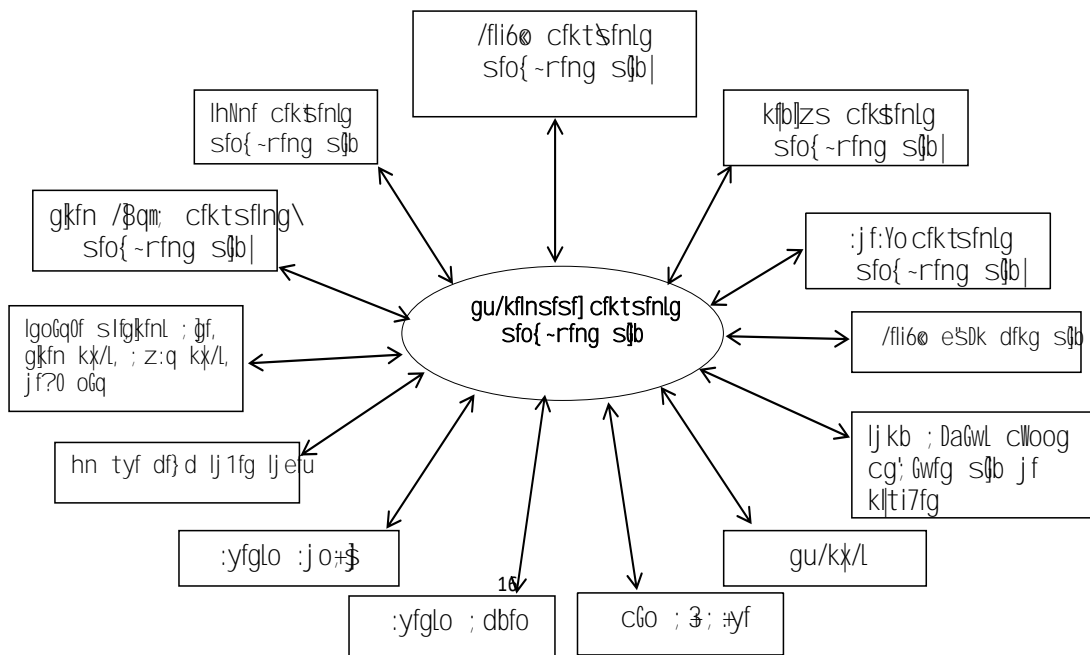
/fli6« cfktsfnlg
sfo{~rfng s]lb|

lhNnf cfktsfnlg
sfo{~rfng s]lb

kfb]lzs cfktsfnlg
sfo{~rfng s]lb|

gk]fn /]8qm; cfktsflng\
sfo{~rfng s]lb|

:jf:Yo cfktsfnlg
sfo{~rfng s]lb|

gu/kflnsfsf] cfktsfnlg
sfo{~rfng s]lb

/fli6« e"SDk dfkg s]lb

lgoGq0f sIf gk]fnL ;]gf, gk]fn k|x/L, ; z:q k|x/L, jf?0f oGq

lj kb ;DaGwL cWoog cg';Gwfg s]lb jf k|ti7fg

hn tyf df};d lj1fg lje'u

gu/k|x/L

:yfglo :jo+;]

16

:yfglo ; dbfo

cGo ; 3;+:yf